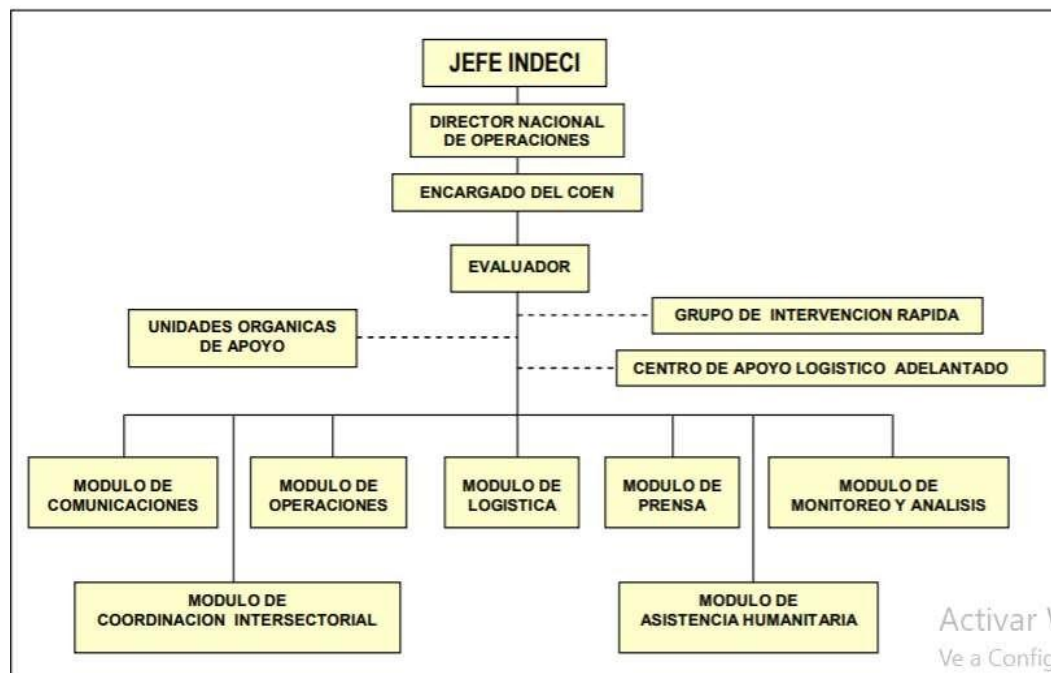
JEFE INDECI

DIRECTOR NACIONAL DE OPERACIONES

ENCARGADO DEL COEN

EVALUADOR

UNIDADES ORGANICAS DE APOYO

GRUPO DE INTERVENCION RAPIDA

CENTRO DE APOYO LOGISTICO ADELANTADO

MODULO DE COMUNICACIONES

MODULO DE OPERACIONES

MODULO DE LOGISTICA

MODULO DE PRENSA

MODULO DE MONITOREO Y ANALISIS

MODULO DE COORDINACION INTERSECTORIAL

MODULO DE ASISTENCIA HUMANITARIA

Activar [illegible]
Ve a Config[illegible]